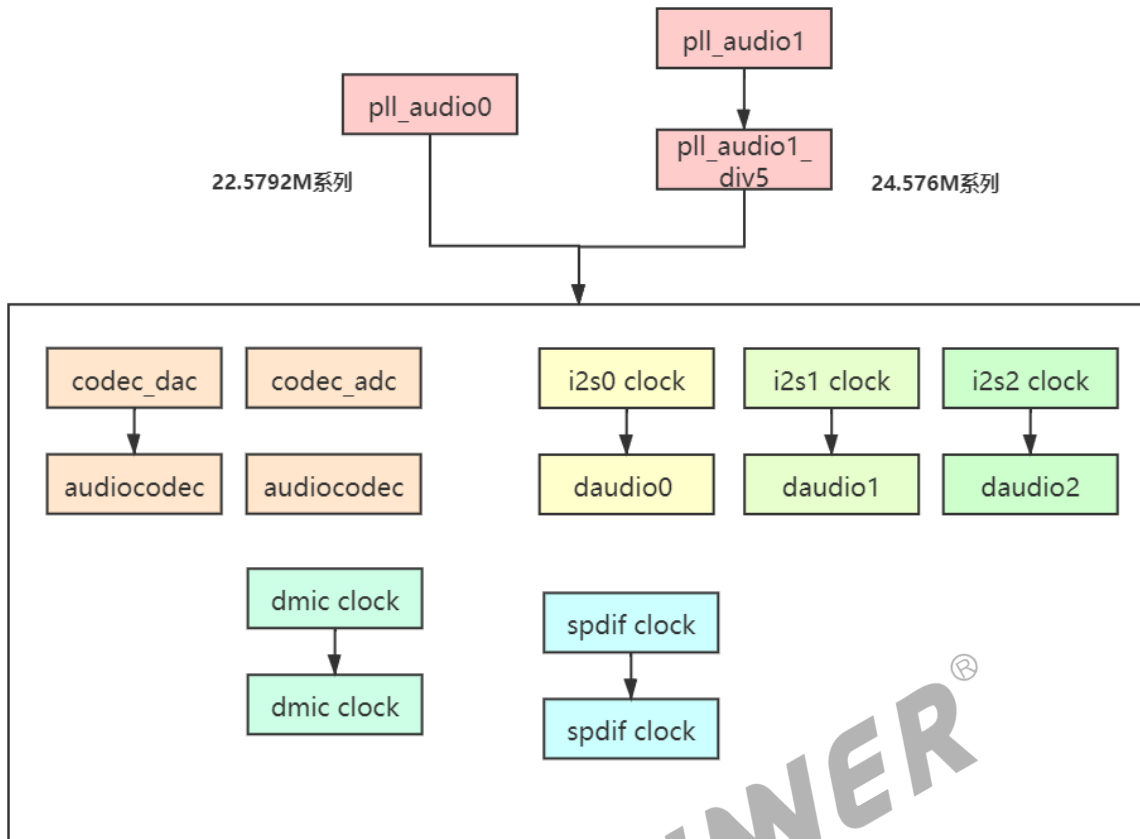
pll_audio1

pll_audio0

pll_audio1_div5

22.5792M系列

24.576M系列

codec_dac

codec_adc

i2s0 clock

i2s1 clock

i2s2 clock

audiocodec

audiocodec

daudio0

daudio1

daudio2

dmic clock

dmic clock

spdif clock

spdif clock

WER®